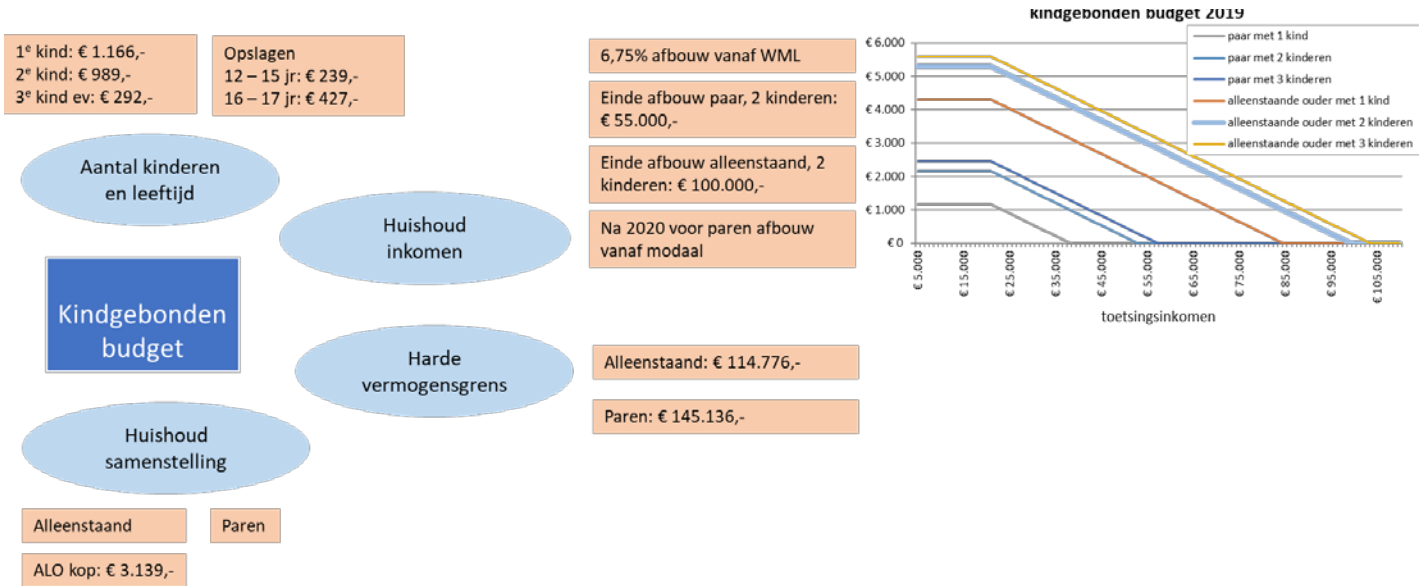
1$^e$ kind: € 1.166,-
2$^e$ kind: € 989,-
3$^e$ kind ev: € 292,-

Opslagen
12 – 15 jr: € 239,-
16 – 17 jr: € 427,-

Aantal kinderen en leeftijd

Huishoud inkomen

Kindgebonden budget

Harde vermogensgrens

Huishoud samenstelling

Alleenstaand

Paren

ALO kop: € 3.139,-

6,75% afbouw vanaf WML

Einde afbouw paar, 2 kinderen: € 55.000,-

Einde afbouw alleenstaand, 2 kinderen: € 100.000,-

Na 2020 voor paren afbouw vanaf modaal

Alleenstaand: € 114.776,-

Paren: € 145.136,-

kindgebonden budget 2019

€ 6.000
€ 5.000
€ 4.000
€ 3.000
€ 2.000
€ 1.000
€ 0

paar met 1 kind
paar met 2 kinderen
paar met 3 kinderen
alleenstaande ouder met 1 kind
alleenstaande ouder met 2 kinderen
alleenstaande ouder met 3 kinderen

€ 5.000
€ 15.000
€ 25.000
€ 35.000
€ 45.000
€ 55.000
€ 65.000
€ 75.000
€ 85.000
€ 95.000
€ 105.000

toetsingsinkomen